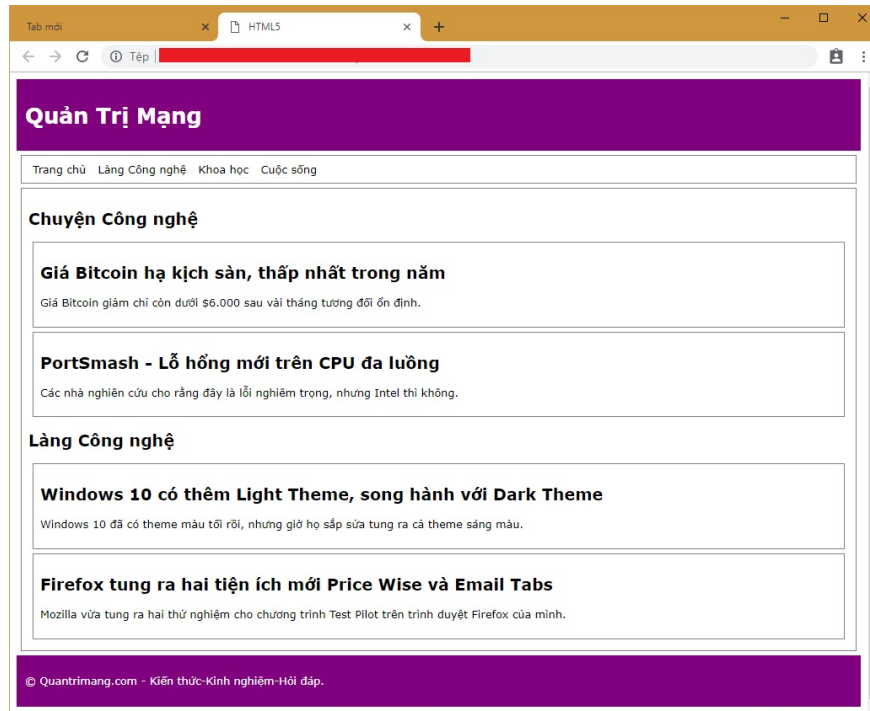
Tab mới ×
HTML5 ×
+

Tệp |

Quản Trị Mạng

Trang chủ Làng Công nghệ Khoa học Cuộc sống

Chuyện Công nghệ

Giá Bitcoin hạ kịch sàn, thấp nhất trong năm

Giá Bitcoin giảm chỉ còn dưới $6.000 sau vài tháng tương đối ổn định.

PortSmash - Lỗ hổng mới trên CPU đa luồng

Các nhà nghiên cứu cho rằng đây là lỗi nghiêm trọng, nhưng Intel thì không.

Làng Công nghệ

Windows 10 có thêm Light Theme, song hành với Dark Theme

Windows 10 đã có theme màu tối rồi, nhưng giờ họ sắp sửa tung ra cả theme sáng màu.

Firefox tung ra hai tiện ích mới Price Wise và Email Tabs

Mozilla vừa tung ra hai thử nghiệm cho chương trình Test Pilot trên trình duyệt Firefox của mình.

© Quantrimang.com - Kiến thức-Kinh nghiệm-Hỏi đáp.